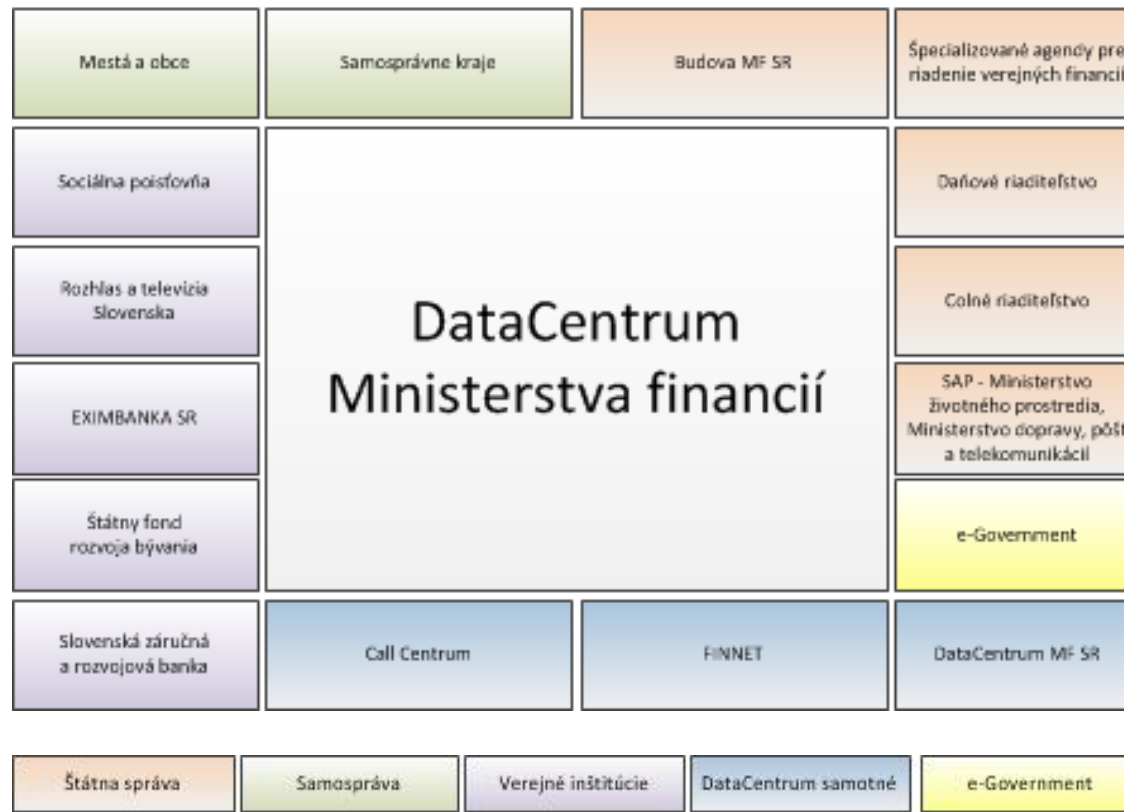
Mestá a obce

Samosprávne kraje

Budova MF SR

Špecializované agendy pre riadenie verejných financií

Sociálna poisťovňa

DataCentrum Ministerstva financií

Daňové riaditeľstvo

Rozhlas a televízia Slovenska

Colné riaditeľstvo

EXIMBANKA SR

SAP - Ministerstvo životného prostredia, Ministerstvo dopravy, pôšt a telekomunikácií

Štátny fond rozvoja bývania

e-Government

Slovenská záručná a rozvojová banka

Call Centrum

FINNET

DataCentrum MF SR

Štátna správa

Samospráva

Verejné inštitúcie

DataCentrum samotné

e-Government